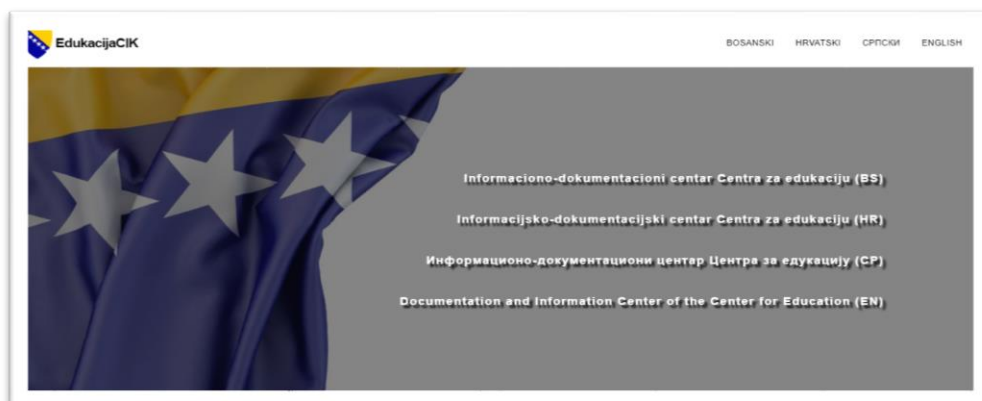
EdukacijaCIK

BOSANSKI HRVATSKI СРПСКИ ENGLISH

Informaciono-dokumentacioni centar Centra za edukaciju (BS)

Informacijsko-dokumentacijski centar Centra za edukaciju (HR)

Информационо-документациони центар Центра за едукацију (СР)

Documentation and Information Center of the Center for Education (EN)